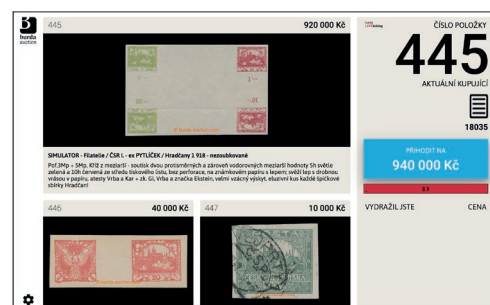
burda auction

445

920 000 Kč

SIMULATOR - Filatelie / ČSR I. - ex PYTLÍČEK / Hradčany 1 918 - nezoubkované

Pof.3Mp + 5Mp, Kříž z meziarší - soutisk dvou protisměrných a zároveň vodorovných meziarší hodnoty 5h světle zelená a 10h červená ze středu tiskového listu, bez perforace, na známkovém papíru s lepem; svěží lep s drobnou vráskou v papíru; atesty Vrba a Kar + zk. Gi, Vrba a značka Ekstein; velmi vzácný výskyt, eluzivní kus každé špičkové sbírky Hradčan!

446

40 000 Kč

447

10 000 Kč

ČÍSLO POLOŽKY

445

AKTUÁLNÍ KUPUJÍCÍ

18035

PŘIHODIT NA

940 000 Kč

VYDRAŽIL JSTE

CENA